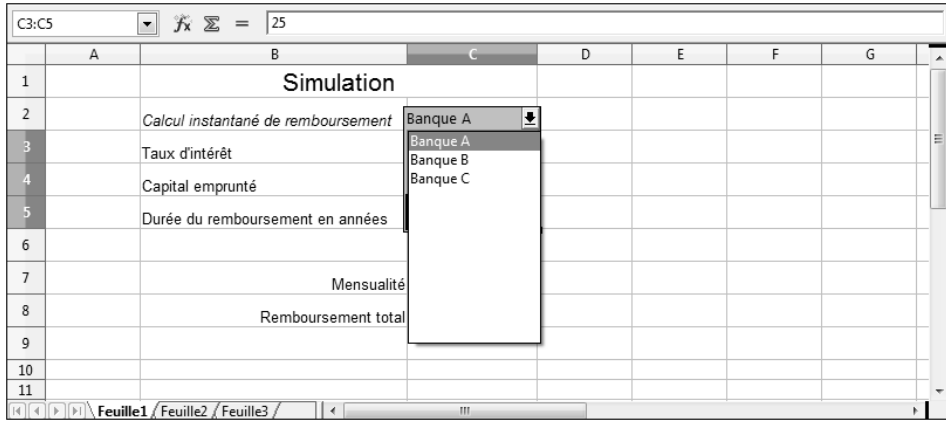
C3:C5 $f_x$ $\Sigma$ = 25

| | A | B | C | D | E | F | G |
|---|---|---|---|---|---|---|---|
| 1 | | Simulation | | | | | |
| 2 | | Calcul instantané de remboursement | Banque A | | | | |
| 3 | | Taux d'intérêt | Banque A | | | | |
| 4 | | Capital emprunté | Banque B | | | | |
| 5 | | Durée du remboursement en années | Banque C | | | | |
| 6 | | | | | | | |
| 7 | | Mensualité | | | | | |
| 8 | | Remboursement total | | | | | |
| 9 | | | | | | | |
| 10 | | | | | | | |
| 11 | | | | | | | |

Feuille1 Feuille2 Feuille3